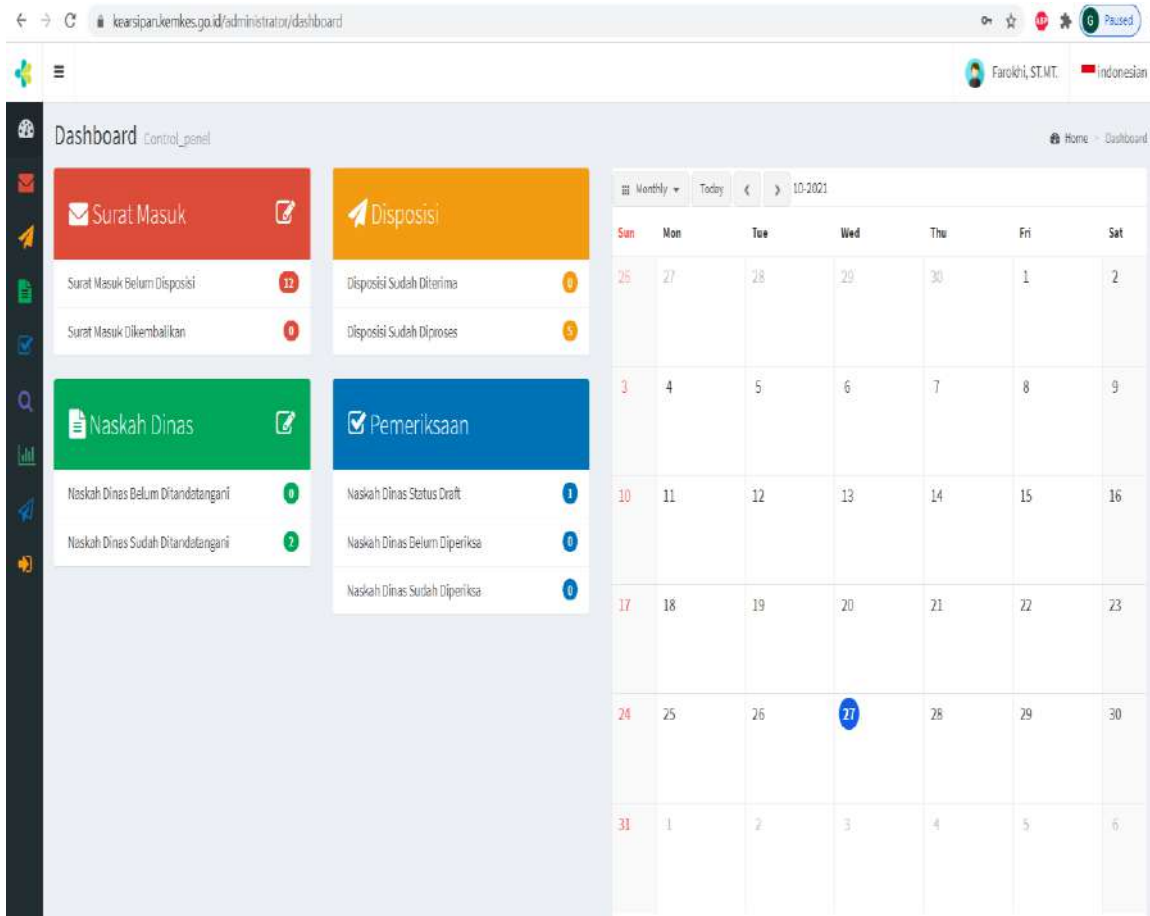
kearsipan.kemkes.go.id/administrator/dashboard

Paused

Farokhi, ST.MT.

Indonesian

Dashboard Control_panel

Home > Dashboard

Surat Masuk

Surat Masuk Belum Disposisi 12

Surat Masuk Dikembalikan 0

Disposisi

Disposisi Sudah Diterima 0

Disposisi Sudah Diproses 5

Naskah Dinas

Naskah Dinas Belum Ditandatangani 0

Naskah Dinas Sudah Ditandatangani 2

Pemeriksaan

Naskah Dinas Status Draft 1

Naskah Dinas Belum Diperiksa 0

Naskah Dinas Sudah Diperiksa 0

Monthly Today < > 10-2021

| Sun | Mon | Tue | Wed | Thu | Fri | Sat |
|---|---|---|---|---|---|---|
| 26 | 27 | 28 | 29 | 30 | 1 | 2 |
| 3 | 4 | 5 | 6 | 7 | 8 | 9 |
| 10 | 11 | 12 | 13 | 14 | 15 | 16 |
| 17 | 18 | 19 | 20 | 21 | 22 | 23 |
| 24 | 25 | 26 | 27 | 28 | 29 | 30 |
| 31 | 1 | 2 | 3 | 4 | 5 | 6 |